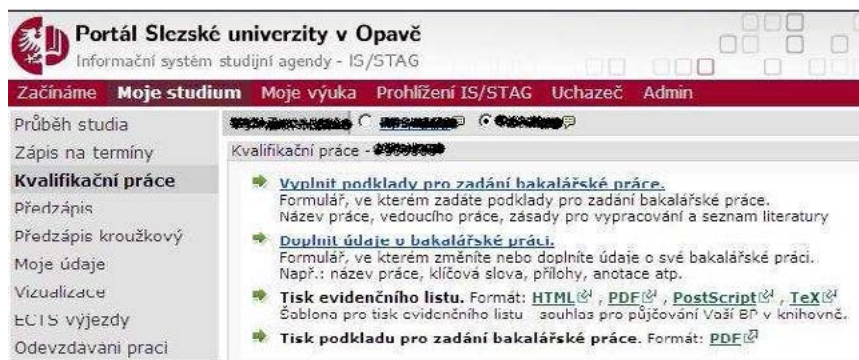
Portál Slezské univerzity v Opavě
Informační systém studijní agendy - IS/STAG

Začínáme Moje studium Moje výuka Prohlížení IS/STAG Uchazeč Admin

Průběh studia
Zápis na termíny
Kvalifikační práce
Předzápis
Předzápis kroužkový
Moje údaje
Vizualizace
ECTS výjezdy
Odevzdávání prací

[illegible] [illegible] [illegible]

Kvalifikační práce - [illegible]

Vyplnit podklady pro zadání bakalářské práce.
Formulář, ve kterém zadáte podklady pro zadání bakalářské práce. Název práce, vedoucího práce, zásady pro vypracování a seznam literatury

Doplnit údaje o bakalářské práci.
Formulář, ve kterém změníte nebo doplníte údaje o své bakalářské práci. Např.: název práce, klíčová slova, přílohy, anotace atp.

Tisk evidenčního listu. Formát: HTML, PDF, PostScript, TeX
Šablona pro tisk evidenčního listu - souhlas pro půjčování Vaší BP v knihovně.

Tisk podkladu pro zadání bakalářské práce. Formát: PDF